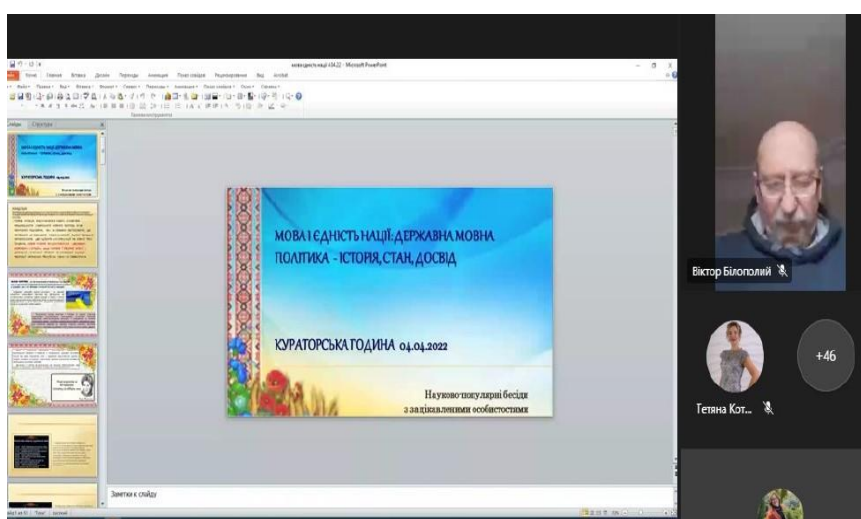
МОВА І ЄДНІСТЬ НАЦІЇ: ДЕРЖАВНА МОВНА ПОЛІТИКА - ІСТОРІЯ, СТАН, ДОСВІД

КУРАТОРСЬКА ГОДИНА 04.04.2022

Науково-популярні бесіди з зацікавленими особистостями

Заметки к слайду

Віктор Білополий

Тетяна Кот...

+46